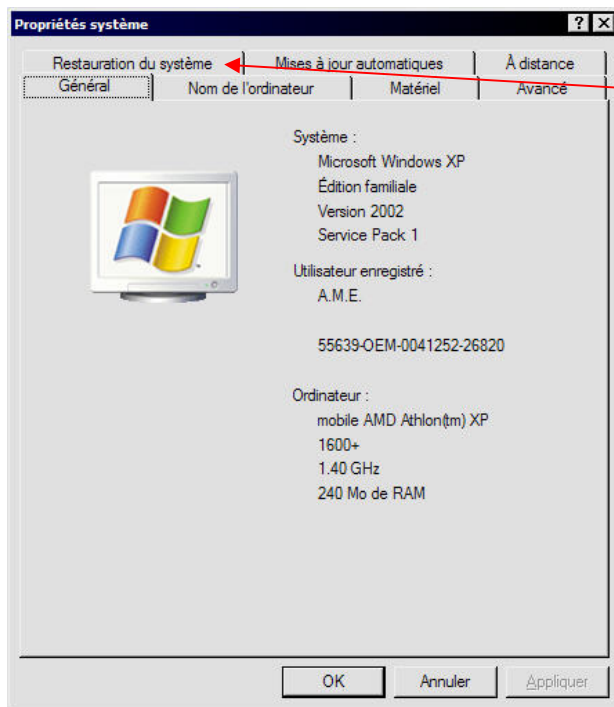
Propriétés système

? X

Restauration du système

Mises à jour automatiques

À distance

Général

Nom de l'ordinateur

Matériel

Avancé

Système :
Microsoft Windows XP
Édition familiale
Version 2002
Service Pack 1

Utilisateur enregistré :
A.M.E.

55639-OEM-0041252-26820

Ordinateur :
mobile AMD Athlon(tm) XP
1600+
1.40 GHz
240 Mo de RAM

OK

Annuler

Appliquer